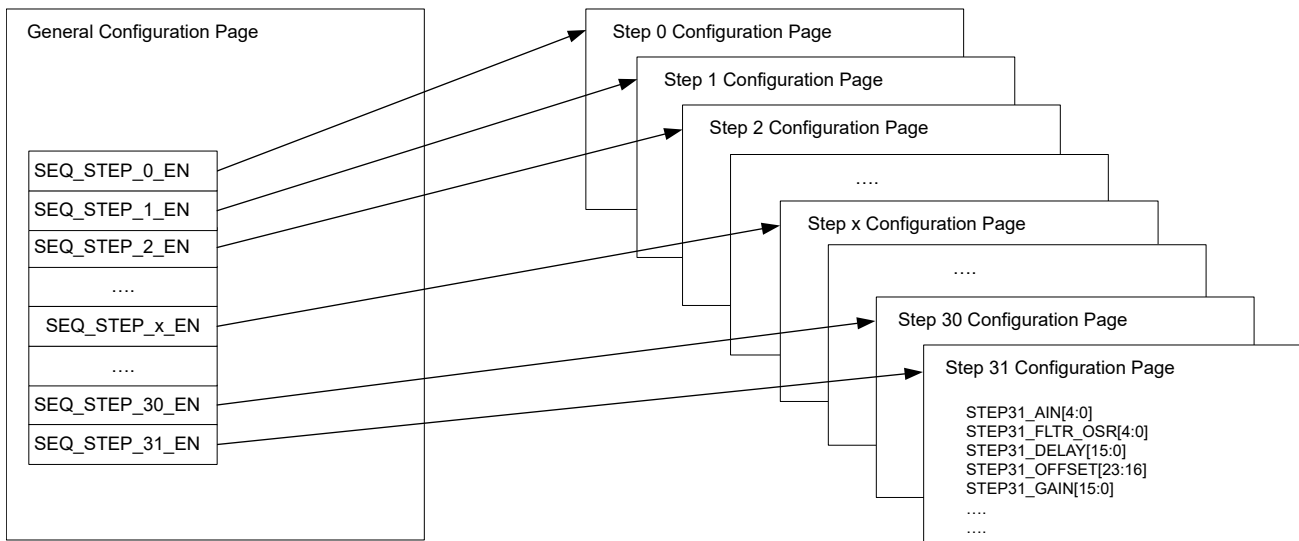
General Configuration Page

SEQ_STEP_0_EN
SEQ_STEP_1_EN
SEQ_STEP_2_EN
….
SEQ_STEP_x_EN
….
SEQ_STEP_30_EN
SEQ_STEP_31_EN

Step 0 Configuration Page

Step 1 Configuration Page

Step 2 Configuration Page

….

Step x Configuration Page

….

Step 30 Configuration Page

Step 31 Configuration Page

STEP31_AIN[4:0]
STEP31_FLTR_OSR[4:0]
STEP31_DELAY[15:0]
STEP31_OFFSET[23:16]
STEP31_GAIN[15:0]
….
….